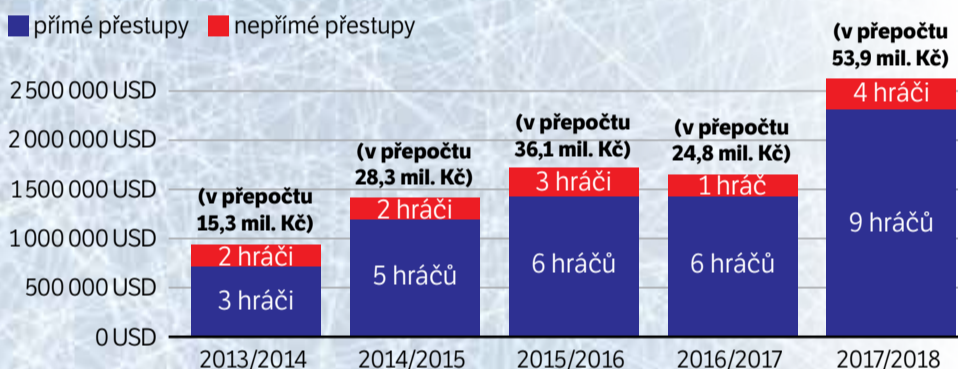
přímé přestupy nepřímé přestupy

2 500 000 USD
2 000 000 USD
1 500 000 USD
1 000 000 USD
500 000 USD
0 USD

(v přepočtu 15,3 mil. Kč)
2 hráči
3 hráči
2013/2014

(v přepočtu 28,3 mil. Kč)
2 hráči
5 hráčů
2014/2015

(v přepočtu 36,1 mil. Kč)
3 hráči
6 hráčů
2015/2016

(v přepočtu 24,8 mil. Kč)
1 hráč
6 hráčů
2016/2017

(v přepočtu 53,9 mil. Kč)
4 hráči
9 hráčů
2017/2018